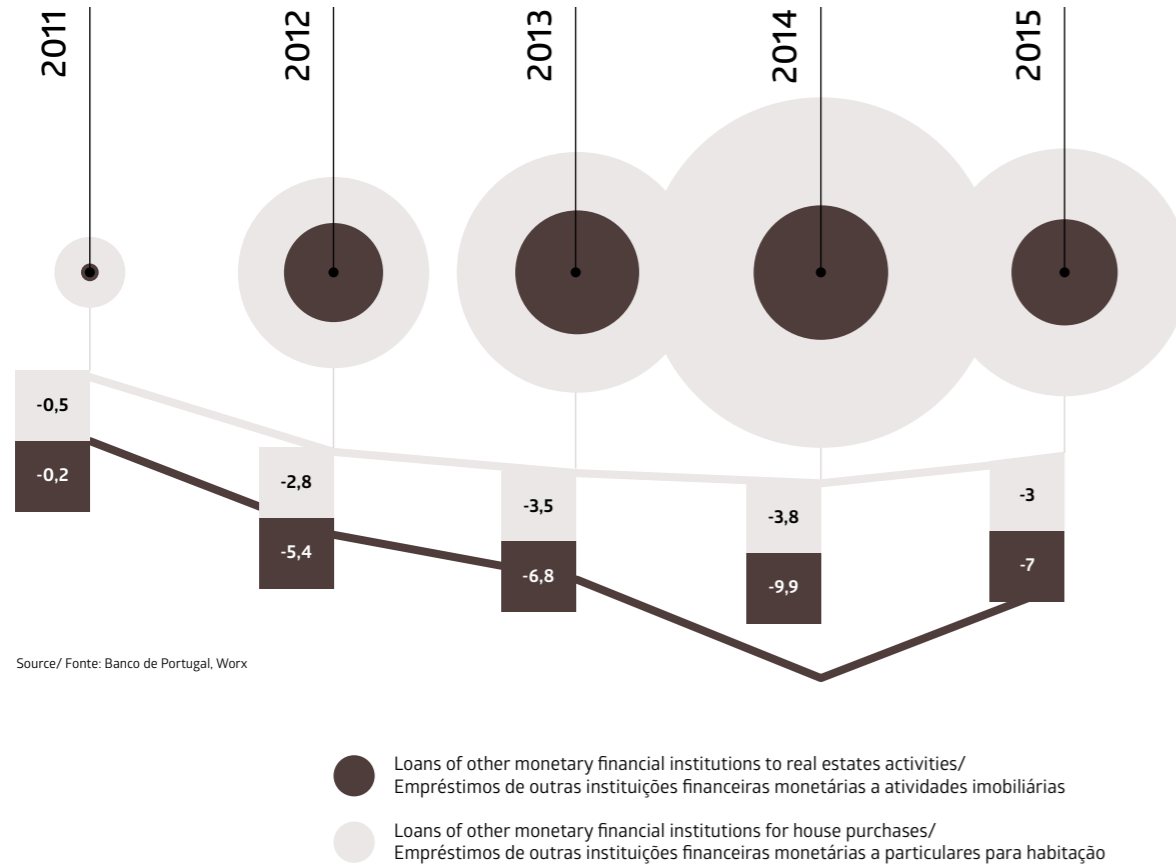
2011

2012

2013

2014

2015

-0,5

-0,2

-2,8

-5,4

-3,5

-6,8

-3,8

-9,9

-3

-7

Source/ Fonte: Banco de Portugal, Worx

Loans of other monetary financial institutions to real estates activities/
Empréstimos de outras instituições financeiras monetárias a atividades imobiliárias

Loans of other monetary financial institutions for house purchases/
Empréstimos de outras instituições financeiras monetárias a particulares para habitação